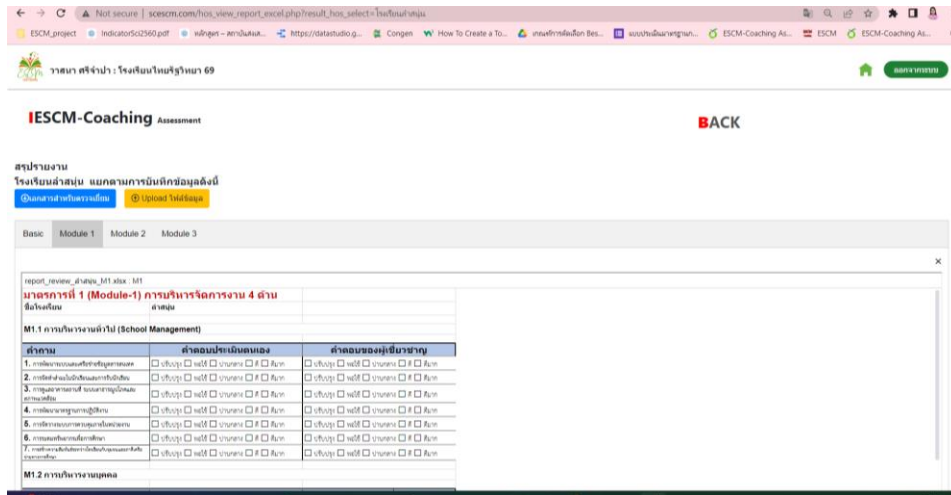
Not secure | scescm.com/hos_view_report_excel.php?result_hos_select=โรงเรียนลำสนุ่น

ESCM_project IndicatorSci2560.pdf หลักสูตร – สถาบันส่งเ... https://datastudio.g... Congen How To Create a To... เกณฑ์การคัดเลือก Bes... แบบประเมินมาตรฐาน... ESCM-Coaching As... ESCM ESCM-Coaching As...

วาสนา ศรีจำปา : โรงเรียนไทยรัฐวิทยา 69

ออกจากระบบ

IESCM-Coaching Assessment

BACK

สรุปรายงาน
โรงเรียนลำสนุ่น แยกตามการบันทึกข้อมูลดังนี้

เอกสารสำหรับตรวจเยี่ยม

Upload ไฟล์ข้อมูล

Basic Module 1 Module 2 Module 3

×

report_review_ลำสนุ่น_M1.xlsx : M1

มาตรการที่ 1 (Module-1) การบริหารจัดการงาน 4 ด้าน

ชื่อโรงเรียน ลำสนุ่น

M1.1 การบริหารงานทั่วไป (School Management)

| คำถาม | คำตอบประเมินตนเอง | คำตอบของผู้เชี่ยวชาญ |
|---|---|---|
| 1. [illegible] | ☐ ปรับปรุง ☐ พอใช้ ☐ ปานกลาง ☐ ดี ☐ ดีมาก | ☐ ปรับปรุง ☐ พอใช้ ☐ ปานกลาง ☐ ดี ☐ ดีมาก |
| 2. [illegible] | ☐ ปรับปรุง ☐ พอใช้ ☐ ปานกลาง ☐ ดี ☐ ดีมาก | ☐ ปรับปรุง ☐ พอใช้ ☐ ปานกลาง ☐ ดี ☐ ดีมาก |
| 3. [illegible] | ☐ ปรับปรุง ☐ พอใช้ ☐ ปานกลาง ☐ ดี ☐ ดีมาก | ☐ ปรับปรุง ☐ พอใช้ ☐ ปานกลาง ☐ ดี ☐ ดีมาก |
| 4. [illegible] | ☐ ปรับปรุง ☐ พอใช้ ☐ ปานกลาง ☐ ดี ☐ ดีมาก | ☐ ปรับปรุง ☐ พอใช้ ☐ ปานกลาง ☐ ดี ☐ ดีมาก |
| 5. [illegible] | ☐ ปรับปรุง ☐ พอใช้ ☐ ปานกลาง ☐ ดี ☐ ดีมาก | ☐ ปรับปรุง ☐ พอใช้ ☐ ปานกลาง ☐ ดี ☐ ดีมาก |
| 6. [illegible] | ☐ ปรับปรุง ☐ พอใช้ ☐ ปานกลาง ☐ ดี ☐ ดีมาก | ☐ ปรับปรุง ☐ พอใช้ ☐ ปานกลาง ☐ ดี ☐ ดีมาก |
| 7. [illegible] | ☐ ปรับปรุง ☐ พอใช้ ☐ ปานกลาง ☐ ดี ☐ ดีมาก | ☐ ปรับปรุง ☐ พอใช้ ☐ ปานกลาง ☐ ดี ☐ ดีมาก |

M1.2 การบริหารงานบุคคล